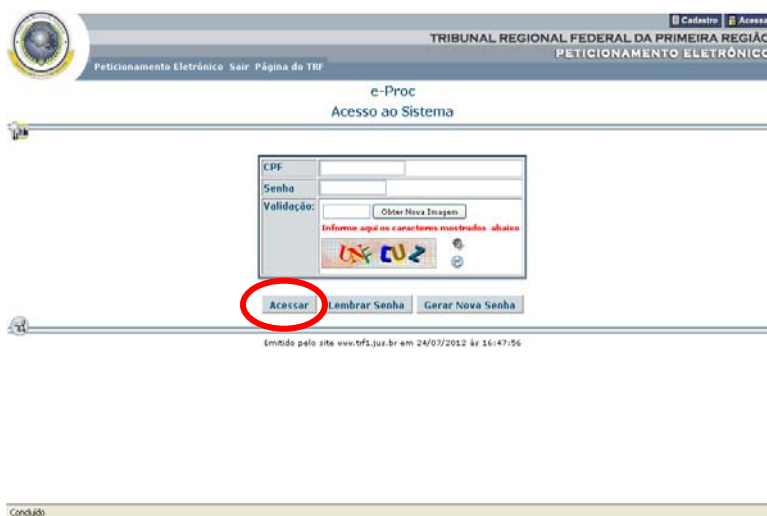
Cadastro | Acess

TRIBUNAL REGIONAL FEDERAL DA PRIMEIRA REGIÃ

PETICIONAMENTO ELETRÔNICO

Peticionamento Eletrônico Sair Página do TRF

e-Proc

Acesso ao Sistema

CPF

Senha

Validação: Obter Nova Imagem

Informe aqui os caracteres mostrados abaixo

UKFCUZ

Acessar Lembrar Senha Gerar Nova Senha

Emitido pelo site www.trf1.jus.br em 24/07/2012 às 16:47:56

Concluído